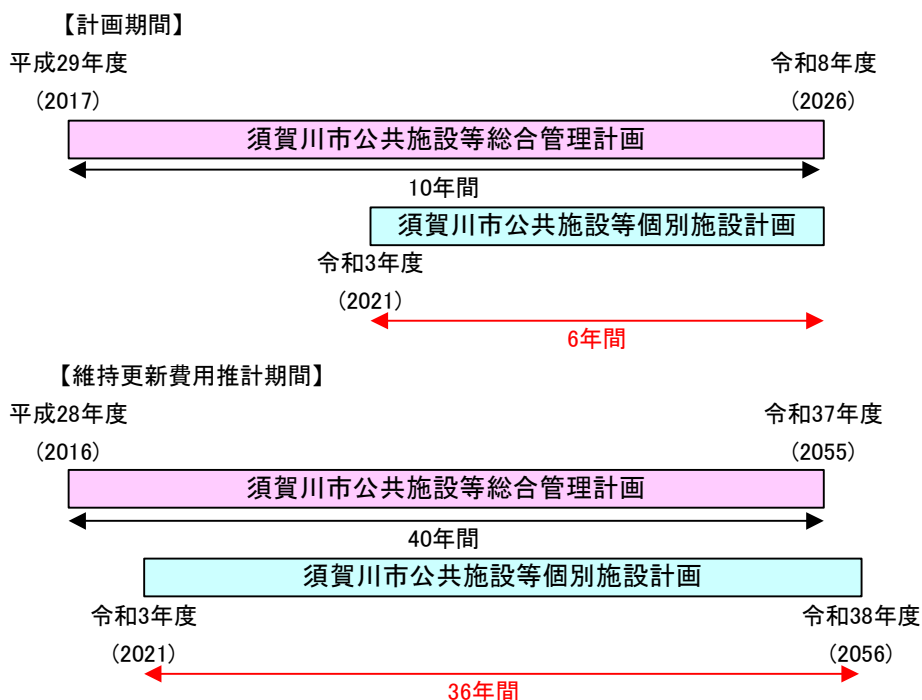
【計画期間】

平成29年度
(2017)

令和8年度
(2026)

須賀川市公共施設等総合管理計画

10年間

須賀川市公共施設等個別施設計画

令和3年度
(2021)

6年間

【維持更新費用推計期間】

平成28年度
(2016)

令和37年度
(2055)

須賀川市公共施設等総合管理計画

40年間

須賀川市公共施設等個別施設計画

令和3年度
(2021)

令和38年度
(2056)

36年間